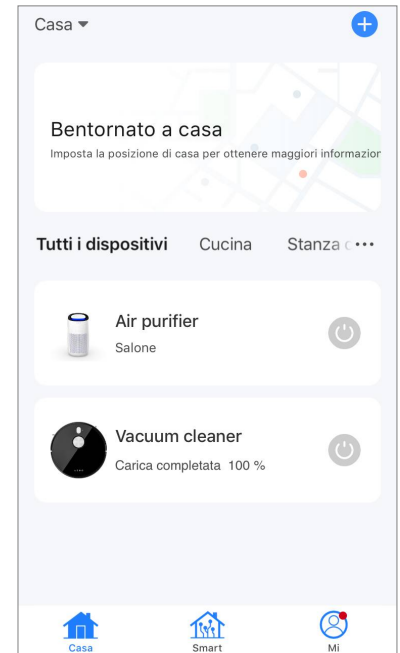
Casa ▾

Bentornato a casa

Imposta la posizione di casa per ottenere maggiori informazion

Tutti i dispositivi Cucina Stanza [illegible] •••

Air purifier

Salone

Vacuum cleaner

Carica completata 100 %

Casa Smart Mi